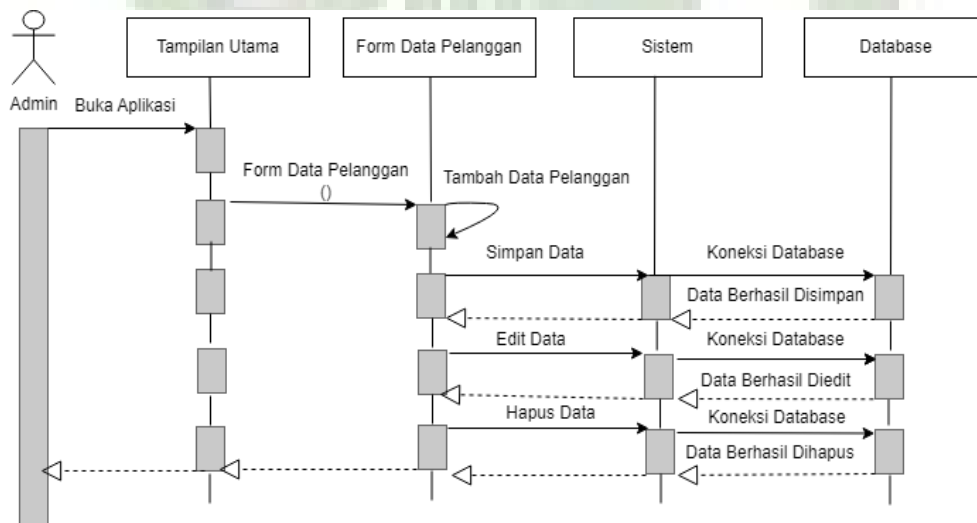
Admin

Tampilan Utama

Form Data Pelanggan

Sistem

Database

Buka Aplikasi

Form Data Pelanggan ()

Tambah Data Pelanggan

Simpan Data

Koneksi Database

Data Berhasil Disimpan

Edit Data

Koneksi Database

Data Berhasil Diedit

Hapus Data

Koneksi Database

Data Berhasil Dihapus